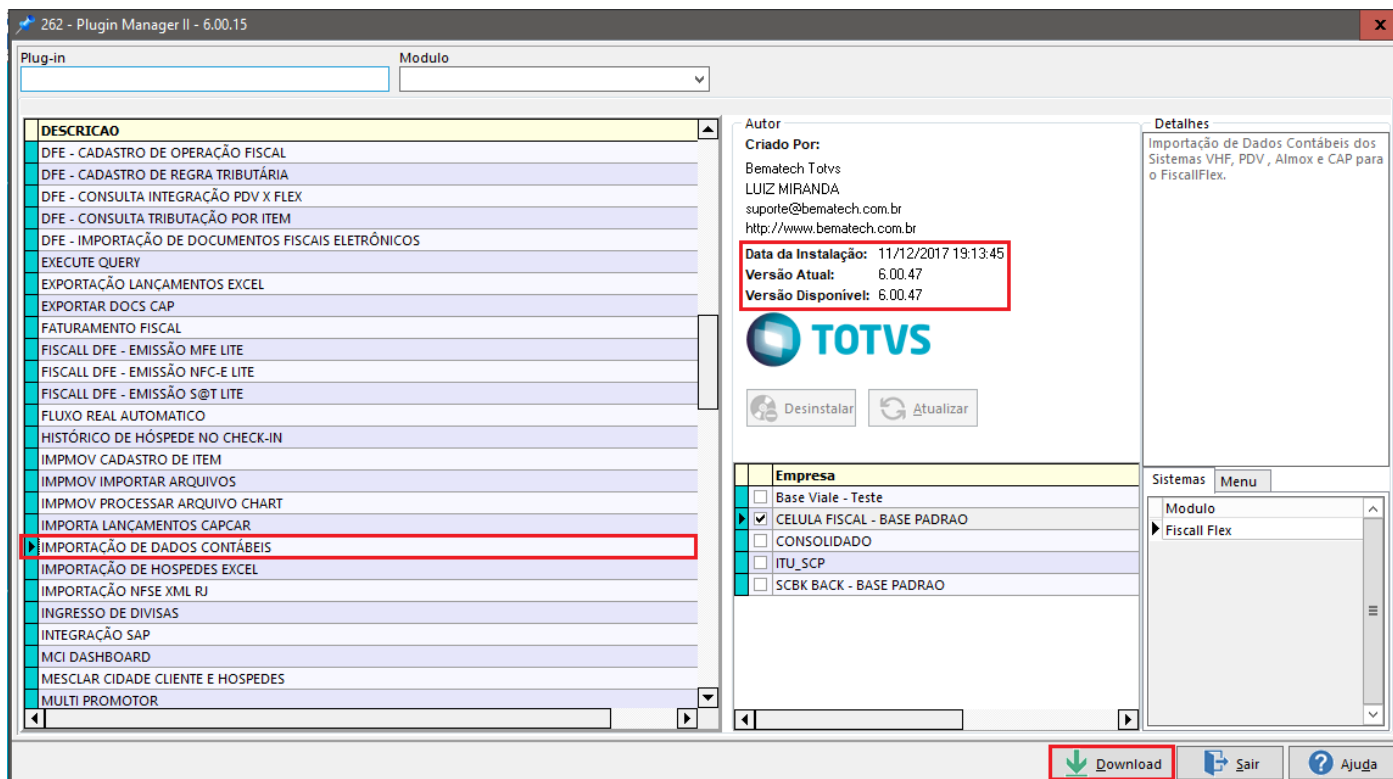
262 - Plugin Manager II - 6.00.15

Plug-in

Modulo

| DESCRICAO |
|---|
| DFE - CADASTRO DE OPERAÇÃO FISCAL |
| DFE - CADASTRO DE REGRA TRIBUTÁRIA |
| DFE - CONSULTA INTEGRAÇÃO PDV X FLEX |
| DFE - CONSULTA TRIBUTAÇÃO POR ITEM |
| DFE - IMPORTAÇÃO DE DOCUMENTOS FISCAIS ELETRÔNICOS |
| EXECUTE QUERY |
| EXPORTAÇÃO LANÇAMENTOS EXCEL |
| EXPORTAR DOCS CAP |
| FATURAMENTO FISCAL |
| FISCALL DFE - EMISSÃO MFE LITE |
| FISCALL DFE - EMISSÃO NFC-E LITE |
| FISCALL DFE - EMISSÃO S@T LITE |
| FLUXO REAL AUTOMATICO |
| HISTÓRICO DE HÓSPEDE NO CHECK-IN |
| IMPMOV CADASTRO DE ITEM |
| IMPMOV IMPORTAR ARQUIVOS |
| IMPMOV PROCESSAR ARQUIVO CHART |
| IMPORTA LANÇAMENTOS CAPCAR |
| IMPORTAÇÃO DE DADOS CONTÁBEIS |
| IMPORTAÇÃO DE HOSPEDES EXCEL |
| IMPORTAÇÃO NFSE XML RJ |
| INGRESSO DE DIVISAS |
| INTEGRAÇÃO SAP |
| MCI DASHBOARD |
| MESCLAR CIDADE CLIENTE E HOSPEDES |
| MULTI PROMOTOR |

Autor
Criado Por:
Bematech Totvs
LUIZ MIRANDA
suporte@bematech.com.br
http://www.bematech.com.br
Data da Instalação: 11/12/2017 19:13:45
Versão Atual: 6.00.47
Versão Disponível: 6.00.47

TOTVS

Desinstalar
Atualizar

| Empresa |
|---|
| Base Viale - Teste |
| CELULA FISCAL - BASE PADRAO |
| CONSOLIDADO |
| ITU_SCP |
| SCBK BACK - BASE PADRAO |

Detalhes
Importação de Dados Contábeis dos Sistemas VHF, PDV , Almox e CAP para o FiscallFlex.

Sistemas
Menu

| Modulo |
|---|
| Fiscall Flex |

Download
Sair
Ajuda